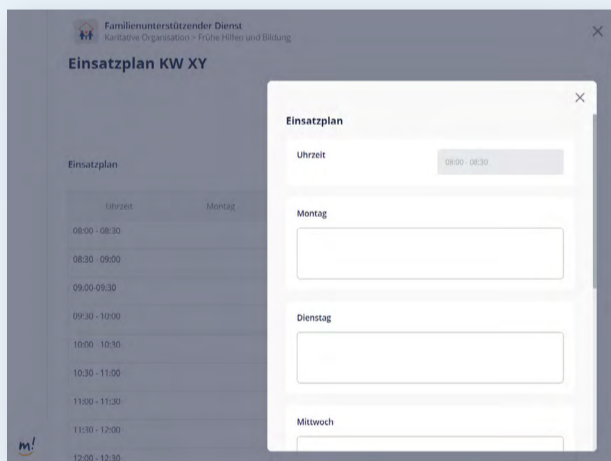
Familienunterstützender Dienst
Karitative Organisation > Frühe Hilfen und Bildung

Einsatzplan KW XY

Einsatzplan

| Uhrzeit | Montag |
|---|---|
| 08:00 - 08:30 | |
| 08:30 - 09:00 | |
| 09:00-09:30 | |
| 09:30 - 10:00 | |
| 10:00 - 10:30 | |
| 10:30 - 11:00 | |
| 11:00 - 11:30 | |
| 11:30 - 12:00 | |
| 12:00 - 12:30 | |

Einsatzplan

Uhrzeit
08:00 - 08:30

Montag

Dienstag

Mittwoch

m!